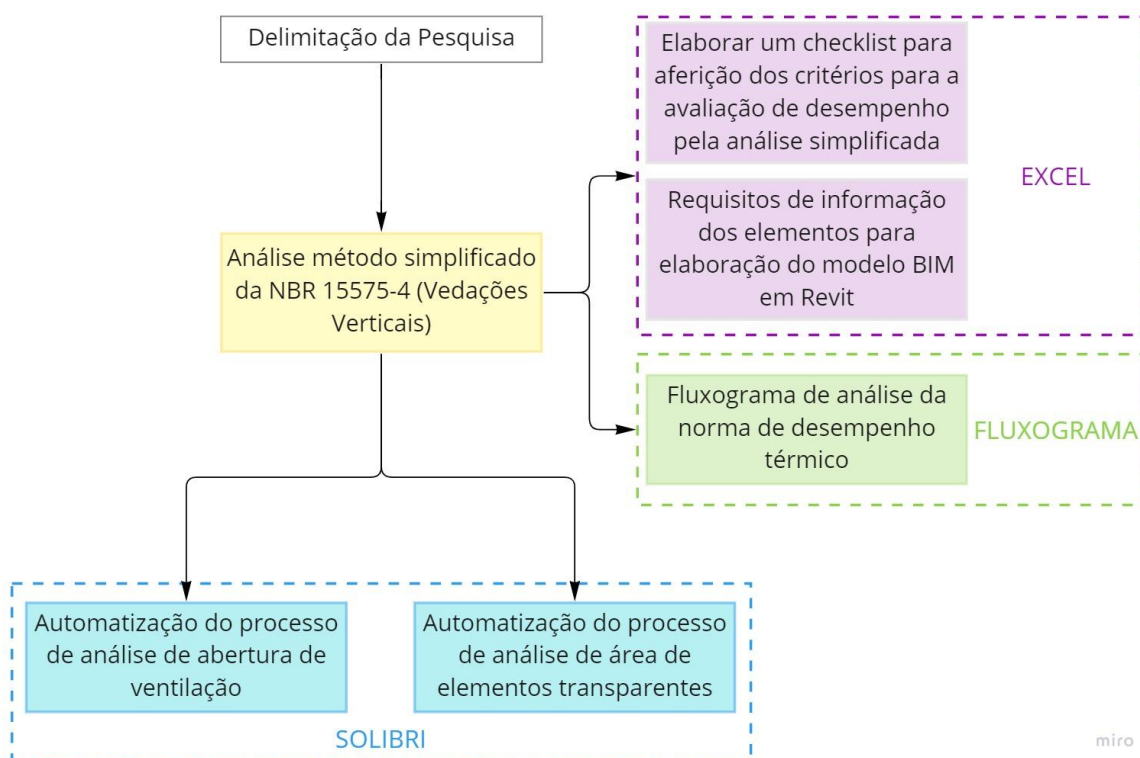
Delimitação da Pesquisa

Análise método simplificado da NBR 15575-4 (Vedações Verticais)

Elaborar um checklist para aferição dos critérios para a avaliação de desempenho pela análise simplificada

Requisitos de informação dos elementos para elaboração do modelo BIM em Revit

EXCEL

Fluxograma de análise da norma de desempenho térmico

FLUXOGRAMA

Automatização do processo de análise de abertura de ventilação

Automatização do processo de análise de área de elementos transparentes

SOLIBRI

miro